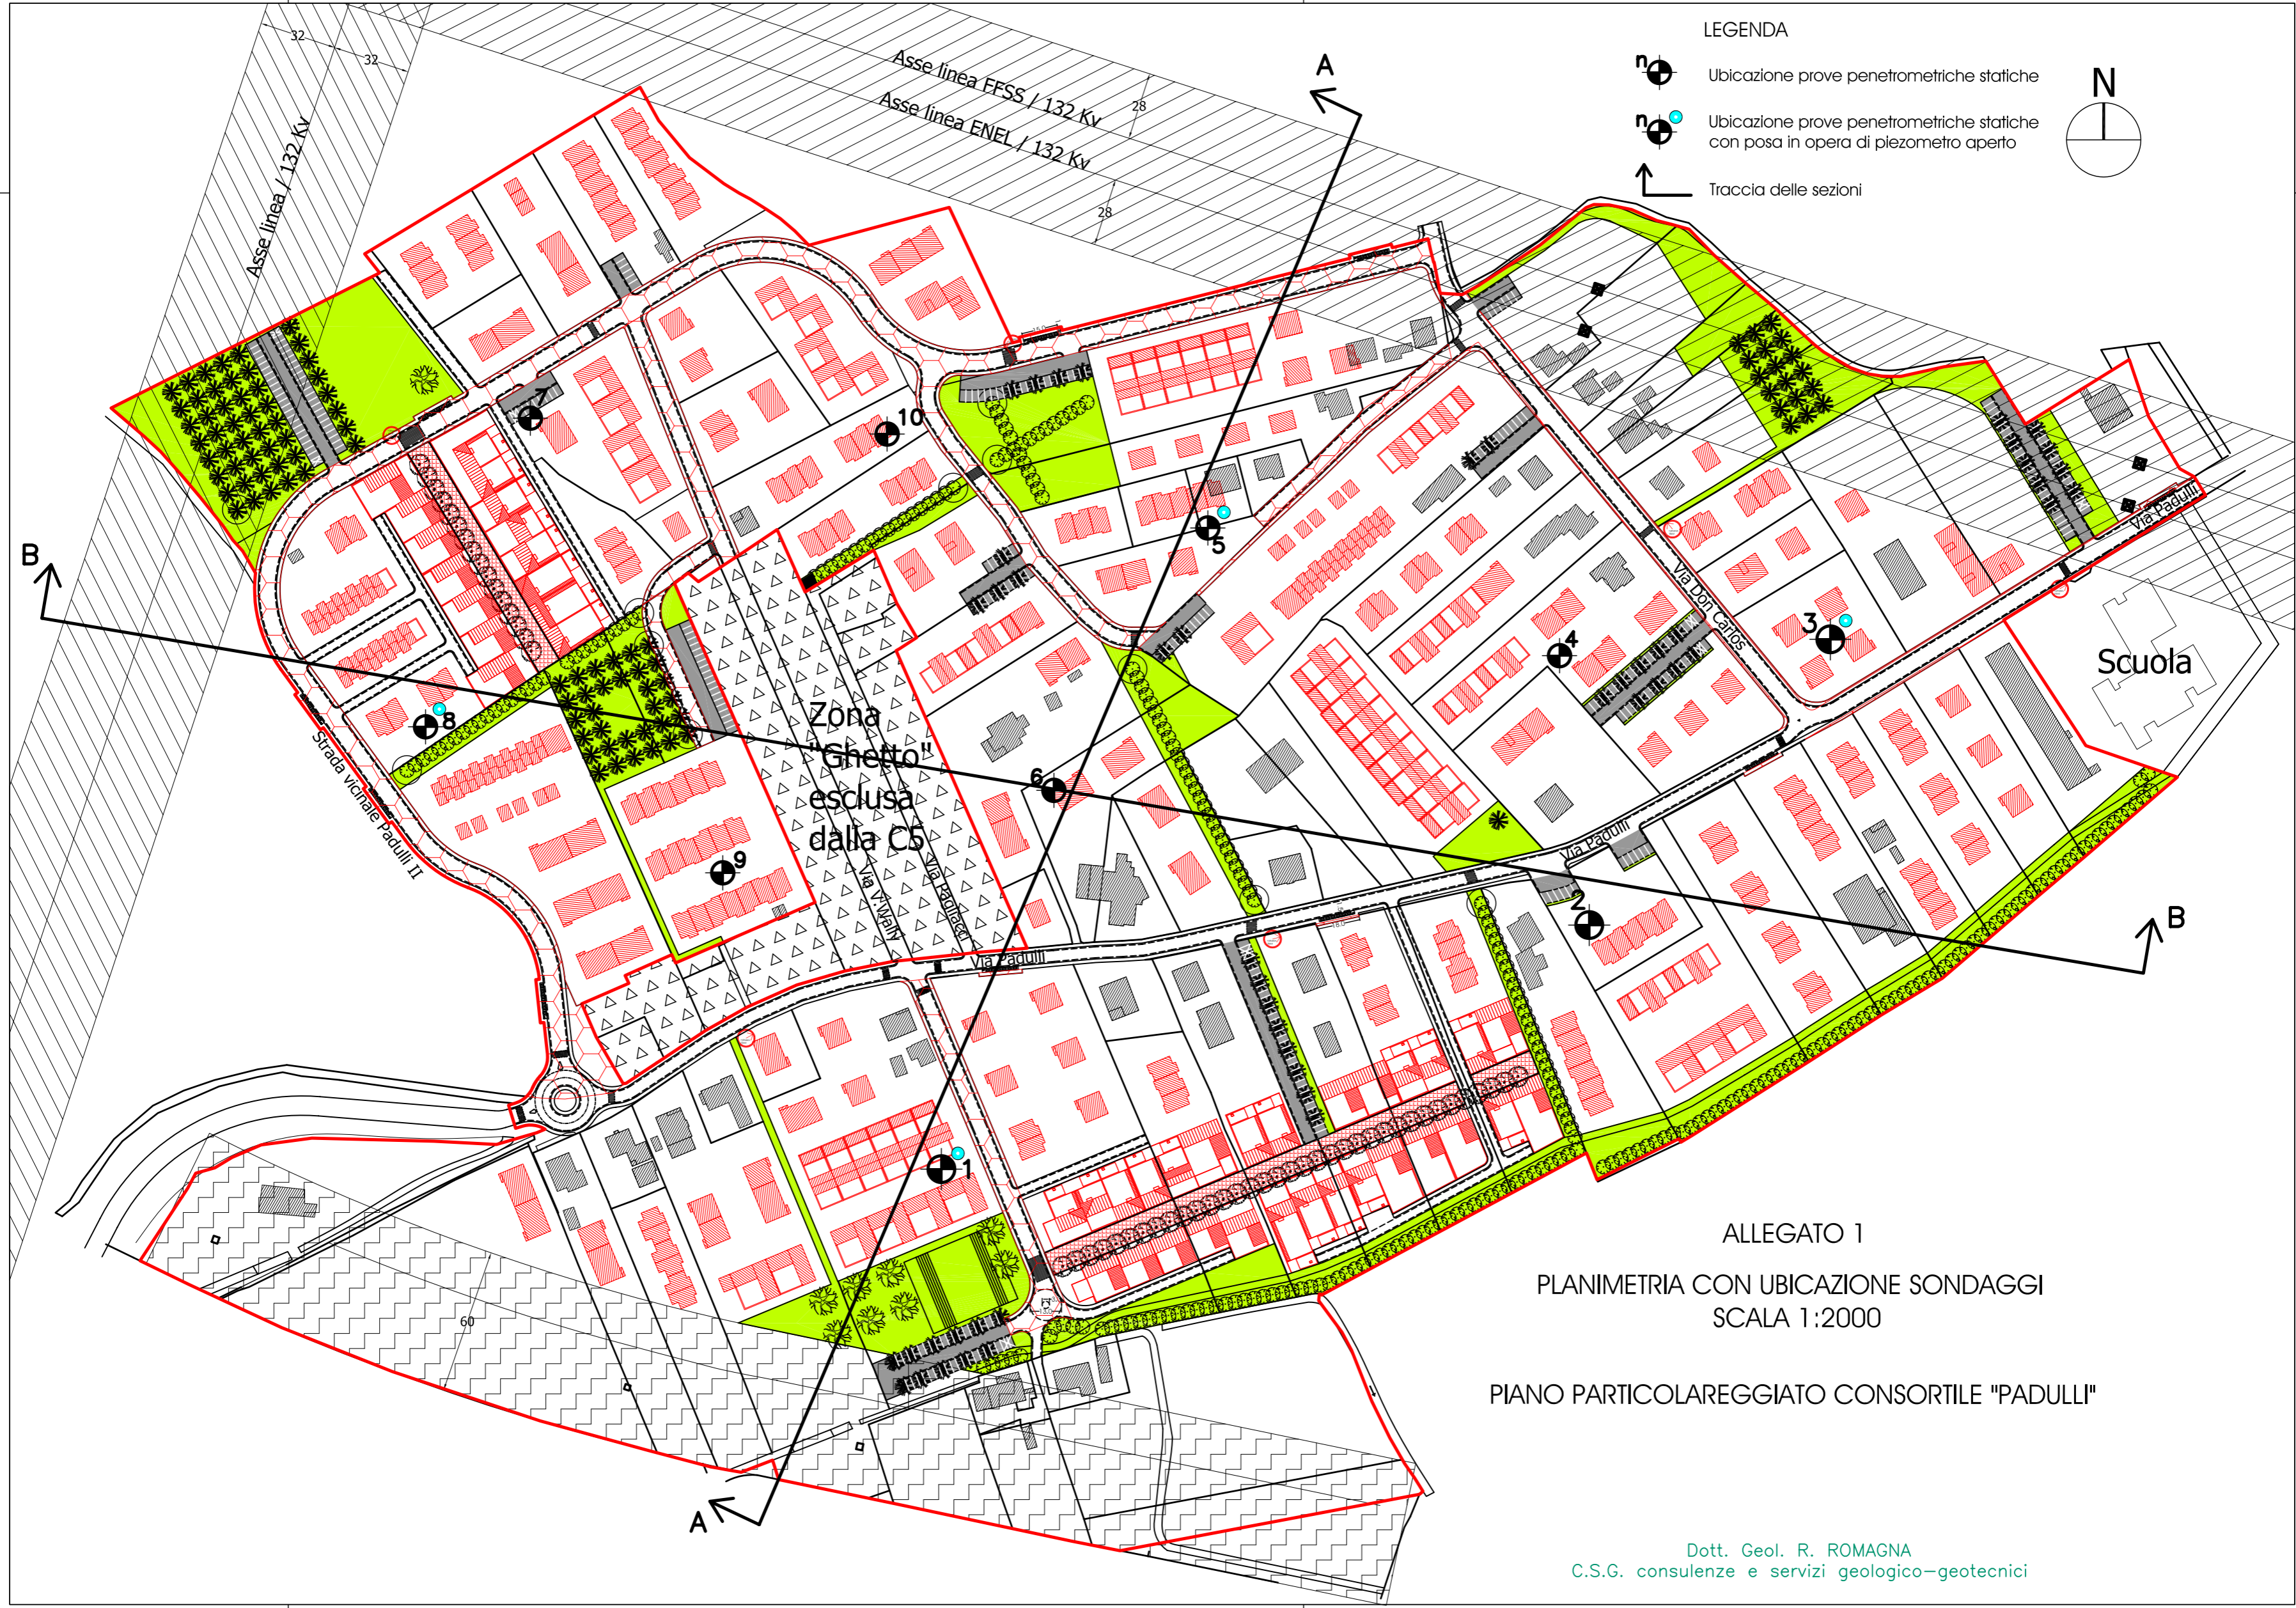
LEGENDA

n Ubicazione prove penetrometriche statiche

n Ubicazione prove penetrometriche statiche con posa in opera di piezometro aperto

Traccia delle sezioni

N

32
32
Asse linea FFSS / 132 Kv
Asse linea ENEL / 132 Kv
28
28
Asse linea / 132 Kv

A
B
7
10
5
8
Zona "Ghetto" esclusa dalla C5
6
9
4
3
2
1
Scuola
Via Padulli
Via Don Carlos
Via Padulli
Via V. Valli
Via Padulli
Via Padulli
Strada vicinale Padulli II
60
B
A

ALLEGATO 1

PLANIMETRIA CON UBICAZIONE SONDAGGI
SCALA 1:2000

PIANO PARTICOLAREGGIATO CONSORTILE "PADULLI"

Dott. Geol. R. ROMAGNA
C.S.G. consulenze e servizi geologico–geotecnici